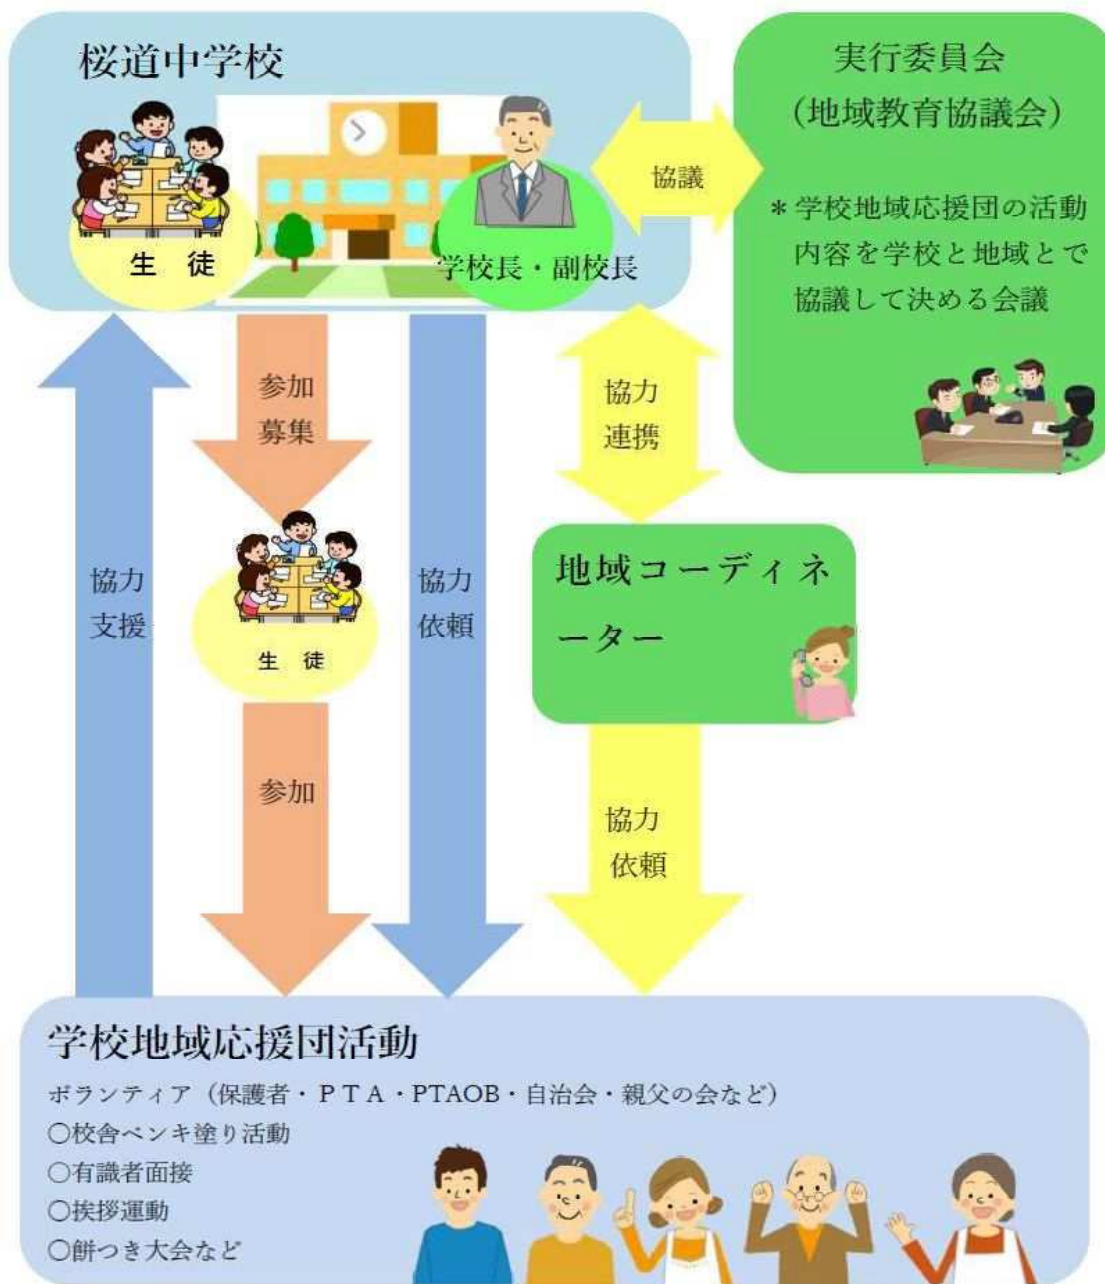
桜道中学校

生　徒

学校長・副校長

協議

実行委員会
（地域教育協議会）

＊学校地域応援団の活動内容を学校と地域とで協議して決める会議

参加
募集

協力
連携

生　徒

協力
支援

協力
依頼

地域コーディネーター

参加

協力
依頼

学校地域応援団活動

ボランティア（保護者・ＰＴＡ・PTAOB・自治会・親父の会など）
○校舎ペンキ塗り活動
○有識者面接
○挨拶運動
○餅つき大会など